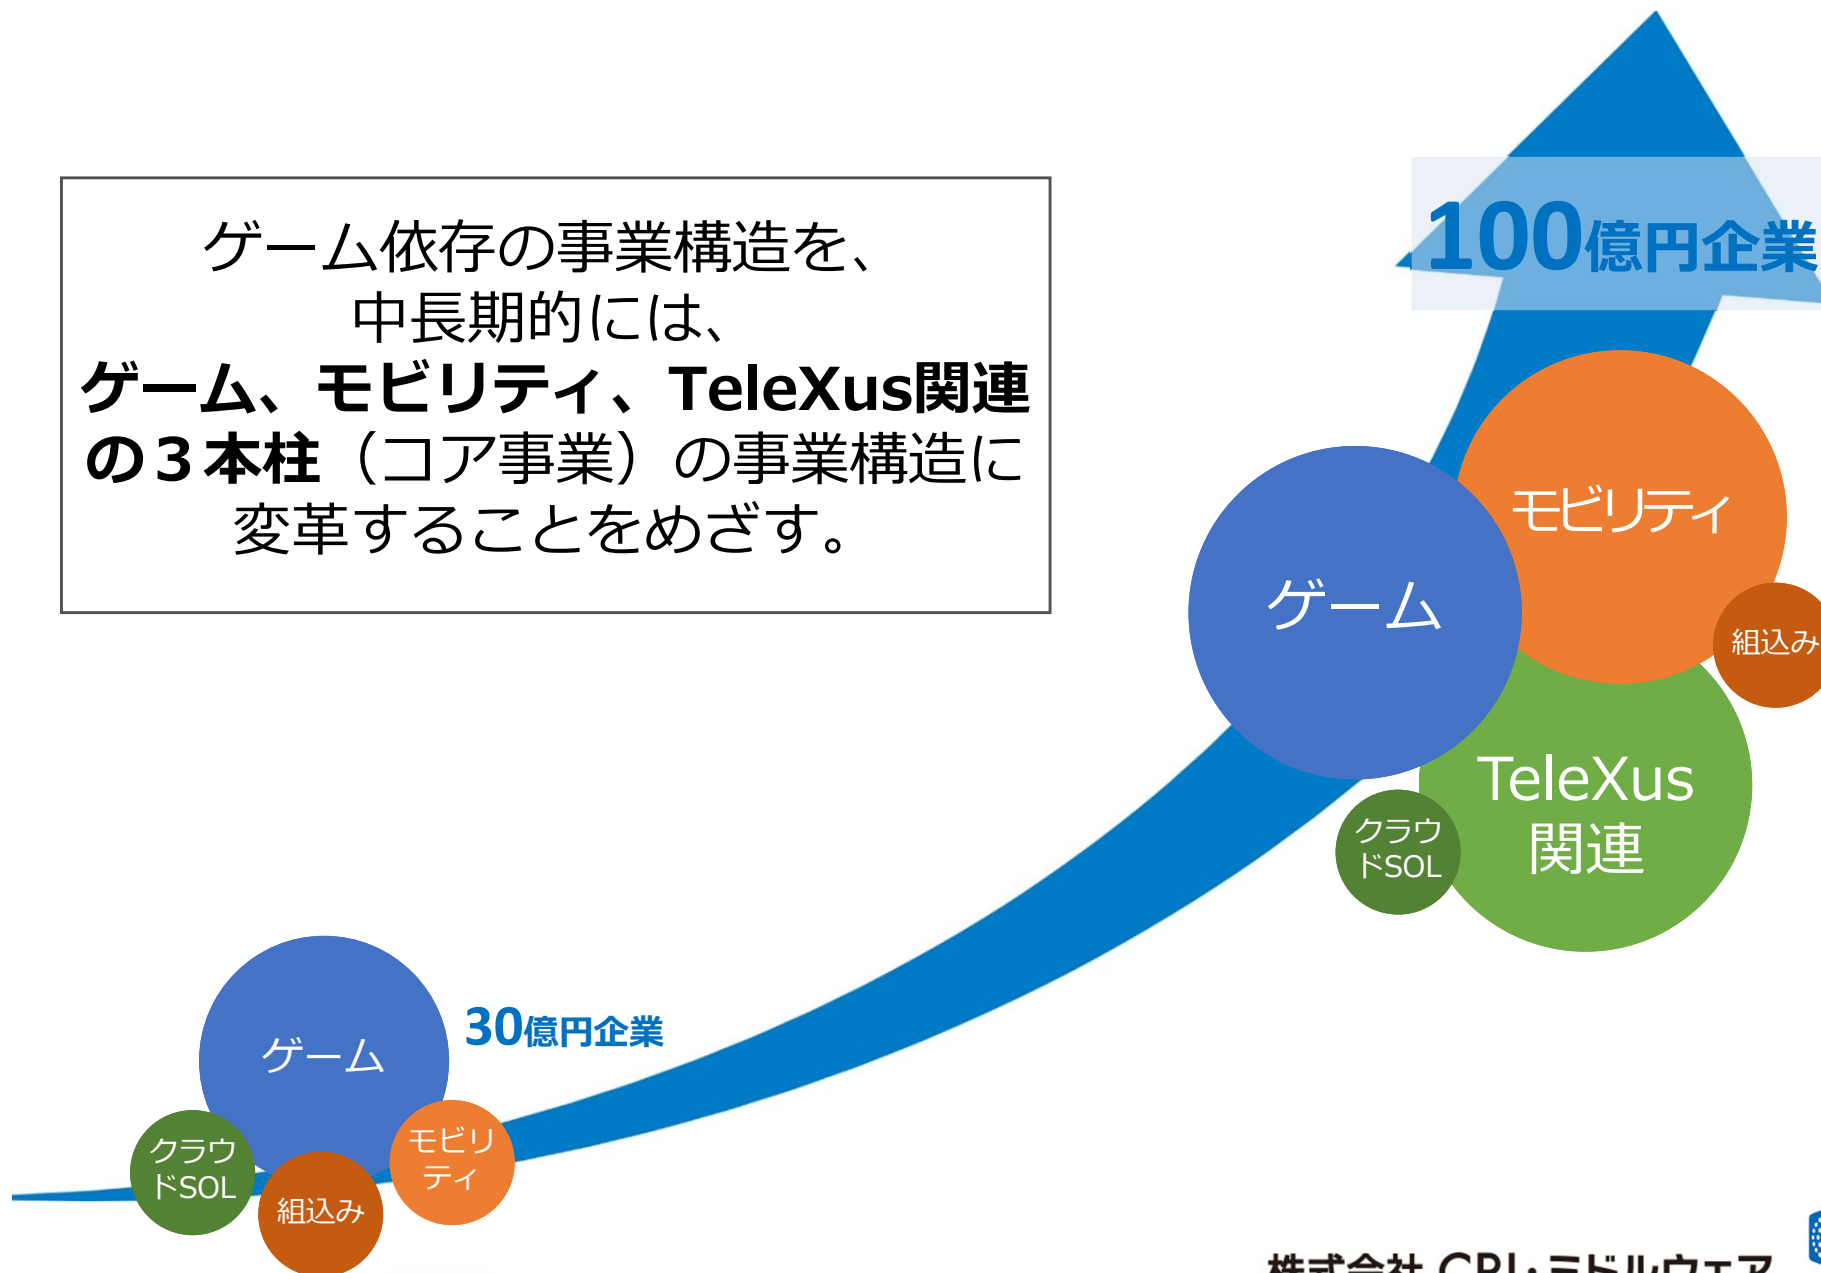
ゲーム依存の事業構造を、
中長期的には、
**ゲーム、モビリティ、TeleXus関連の３本柱**（コア事業）の事業構造に変革することをめざす。

100億円企業

モビリティ

ゲーム

組込み

TeleXus関連

クラウドSOL

ゲーム

30億円企業

クラウドSOL

モビリティ

組込み

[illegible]